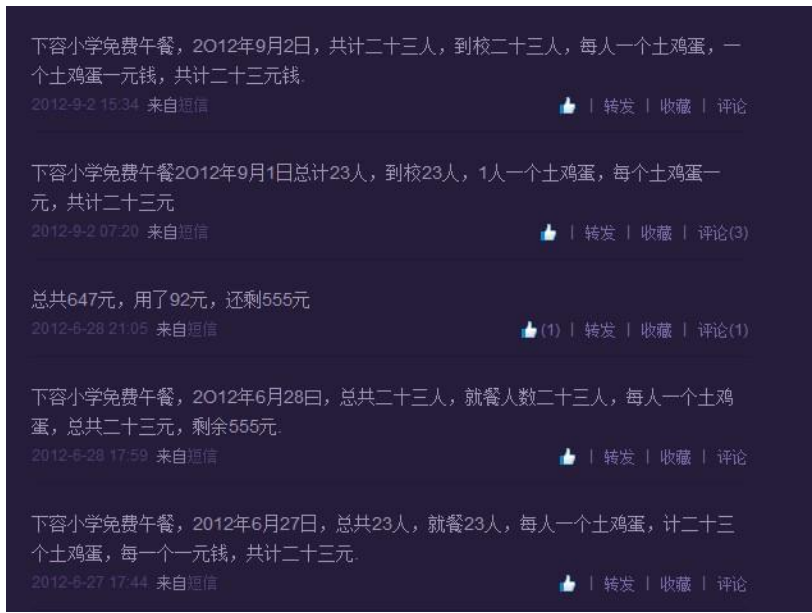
下容小学免费午餐，2O12年9月2日，共计二十三人，到校二十三人，每人一个土鸡蛋，一个土鸡蛋一元钱，共计二十三元钱.
2012-9-2 15:34 来自短信
| 转发 | 收藏 | 评论

下容小学免费午餐2O12年9月1日总计23人，到校23人，1人一个土鸡蛋，每个土鸡蛋一元，共计二十三元
2012-9-2 07:20 来自短信
| 转发 | 收藏 | 评论(3)

总共647元，用了92元，还剩555元
2012-6-28 21:05 来自短信
(1) | 转发 | 收藏 | 评论(1)

下容小学免费午餐，2O12年6月28曰，总共二十三人，就餐人数二十三人，每人一个土鸡蛋，总共二十三元，剩余555元.
2012-6-28 17:59 来自短信
| 转发 | 收藏 | 评论

下容小学免费午餐，2012年6月27日，总共23人，就餐23人，每人一个土鸡蛋，计二十三个土鸡蛋，每一个一元钱，共计二十三元.
2012-6-27 17:44 来自短信
| 转发 | 收藏 | 评论